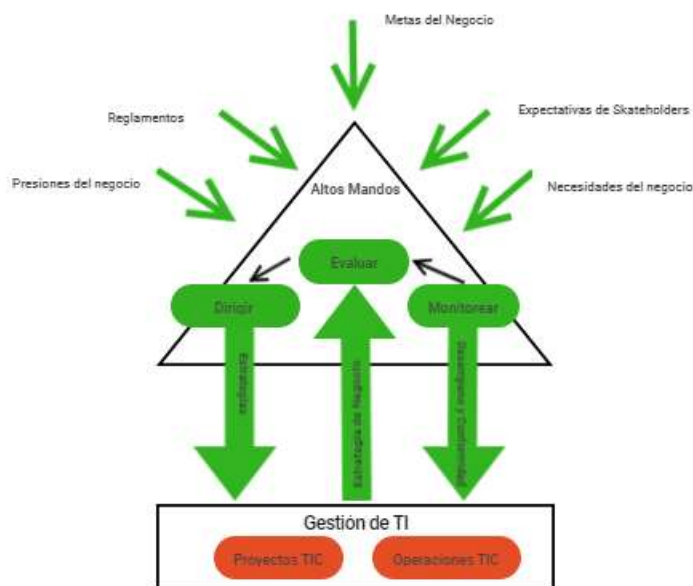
Metas del Negocio

Reglamentos

Expectativas de Skateholders

Presiones del negocio

Altos Mandos

Necesidades del negocio

Evaluar

Dirigir

Monitorear

Estrategias

Estrategia de Negocio

Desempeño y Conformidad

Gestión de TI

Proyectos TIC

Operaciones TIC